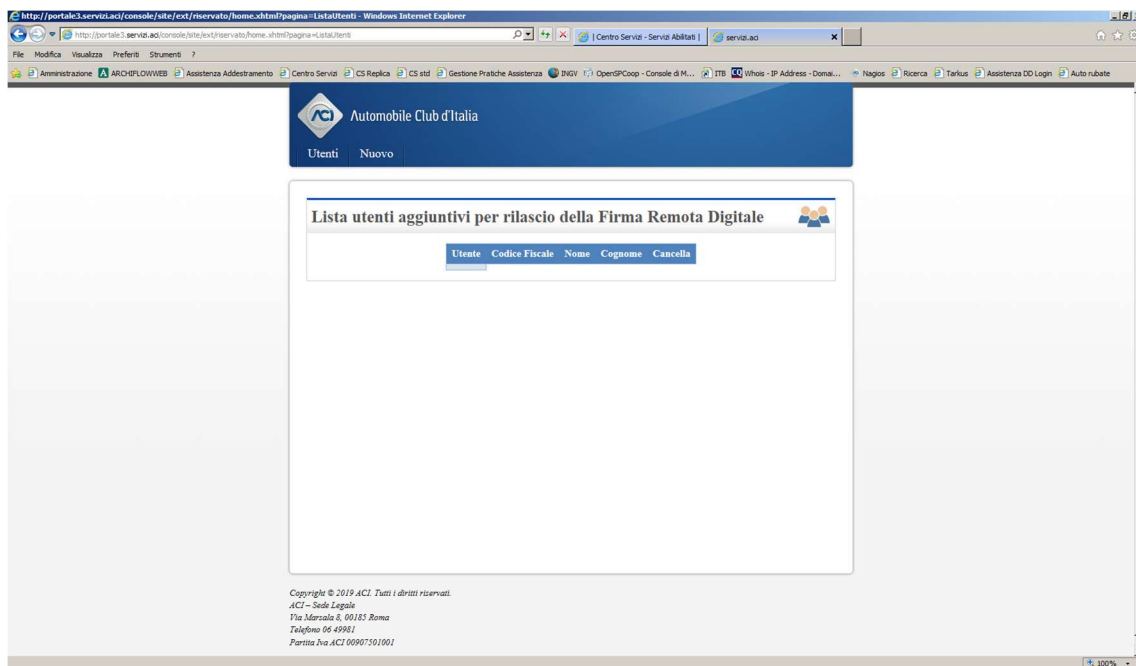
http://portale3.servizi.aci/console/site/ext/riservato/home.xhtml?pagina=ListaUtenti - Windows Internet Explorer

http://portale3.servizi.aci/console/site/ext/riservato/home.xhtml?pagina=ListaUtenti

| Centro Servizi - Servizi Abilitati |

servizi.aci

File Modifica Visualizza Preferiti Strumenti ?

Amministrazione ARCHIFLOWWEB Assistenza Addestramento Centro Servizi CS Replica CS std Gestione Pratiche Assistenza INGV OpenSPCoop - Console di M... ITB Whois - IP Address - Domai... Nagios Ricerca Tarkus Assistenza DD Login Auto rubate

ACI Automobile Club d'Italia

Utenti Nuovo

Lista utenti aggiuntivi per rilascio della Firma Remota Digitale

| Utente | Codice Fiscale | Nome | Cognome | Cancella |
|---|---|---|---|---|

Copyright © 2019 ACI. Tutti i diritti riservati.
ACI – Sede Legale
Via Marsala 8, 00185 Roma
Telefono 06 49981
Partita Iva ACI 00907501001

100%